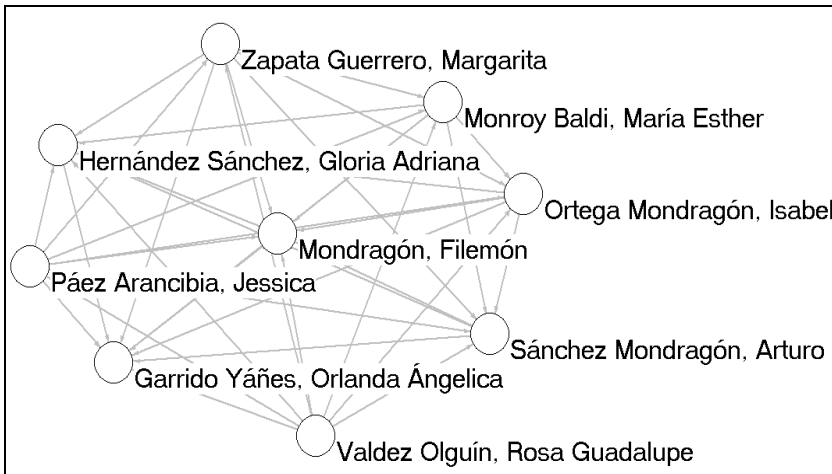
Zapata Guerrero, Margarita

Monroy Baldi, María Esther

Hernández Sánchez, Gloria Adriana

Ortega Mondragón, Isabel

Mondragón, Filemón

Páez Arancibia, Jessica

Sánchez Mondragón, Arturo

Garrido Yáñes, Orlanda Ángelica

Valdez Olguín, Rosa Guadalupe